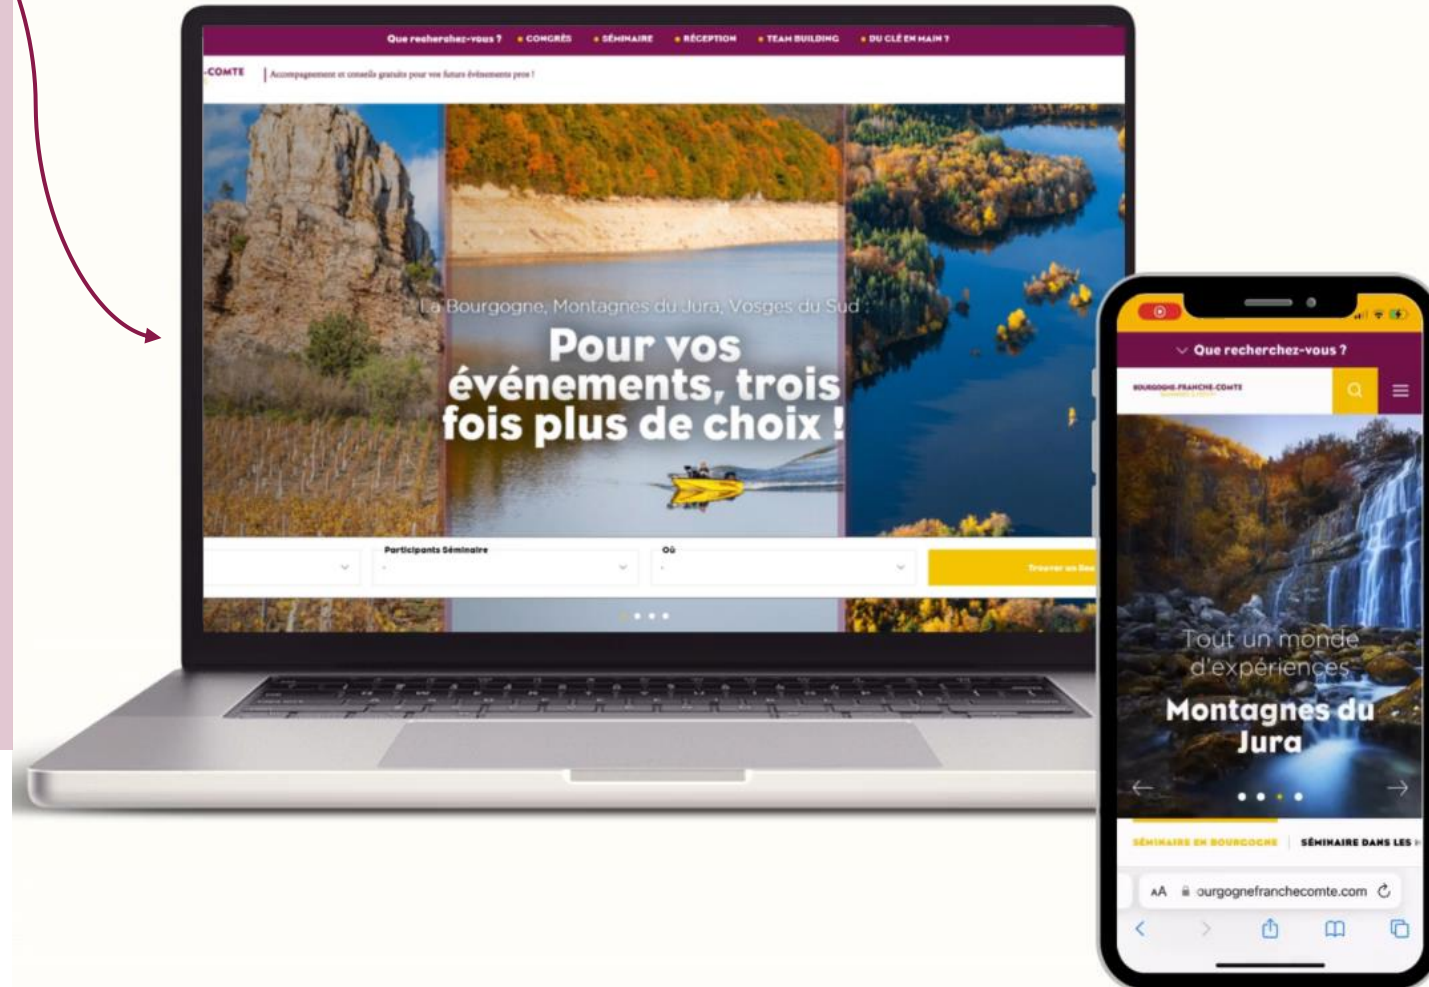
Que recherchez-vous ? • CONGRÈS • SÉMINAIRE • RÉCEPTION • TEAM BUILDING • DU CLÉ EN MAIN ?

-COMTE | Accompagnement et conseils gratuits pour vos futurs événements pros !

La Bourgogne, Montagnes du Jura, Vosges du Sud :

Pour vos événements, trois fois plus de choix !

Participants Séminaire

Où

Trouver un lieu

Que recherchez-vous ?

BOURGOGNE-FRANCHE-COMTÉ

Tout un monde d'expériences

Montagnes du Jura

SÉMINAIRE EN BOURGOGNE | SÉMINAIRE DANS LES

AA ourgognefranchecomte.com